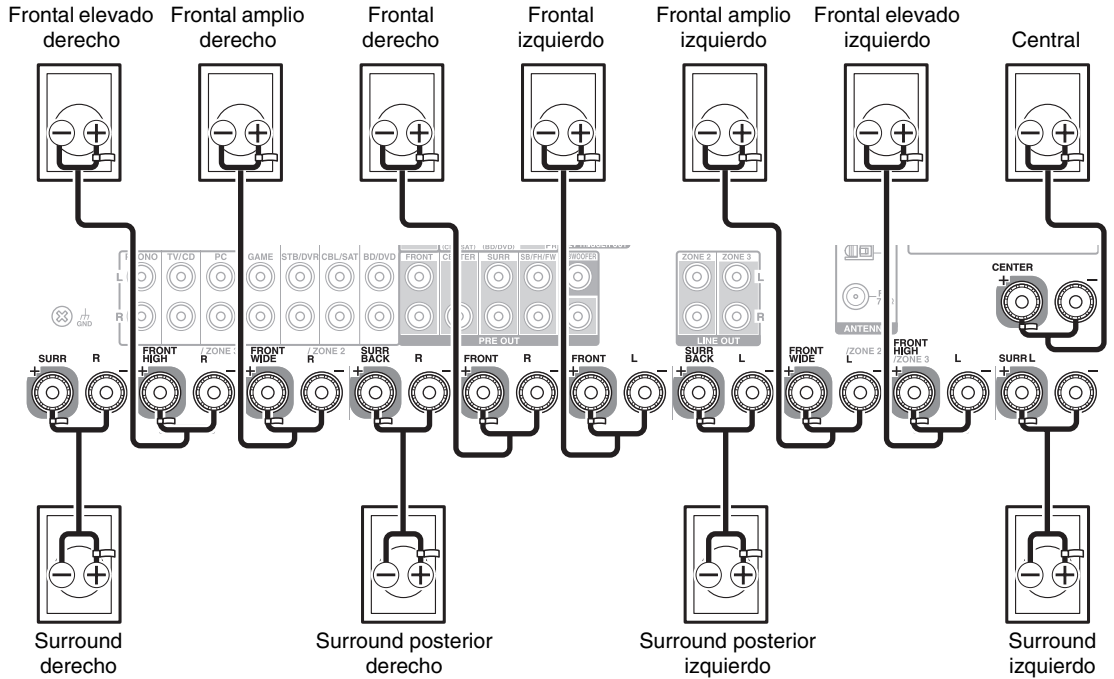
Frontal elevado derecho

Frontal amplio derecho

Frontal derecho

Frontal izquierdo

Frontal amplio izquierdo

Frontal elevado izquierdo

Central

PHONO TV/CD PC GAME STB/DVR CBL/SAT BD/DVD

(CBL/SAT) (BD/DVD)

FRONT CENTER SURR SB/FH/FW SUBWOOFER

PRE OUT

ZONE 2 ZONE 3

LINE OUT

L

R

GND

ANTENNA

CENTER

SURR R

FRONT HIGH R /ZONE 3

FRONT WIDE R /ZONE 2

SURR BACK R

FRONT R

FRONT L

SURR BACK L

FRONT WIDE L /ZONE 2

FRONT HIGH /ZONE 3 L

SURR L

Surround derecho

Surround posterior derecho

Surround posterior izquierdo

Surround izquierdo